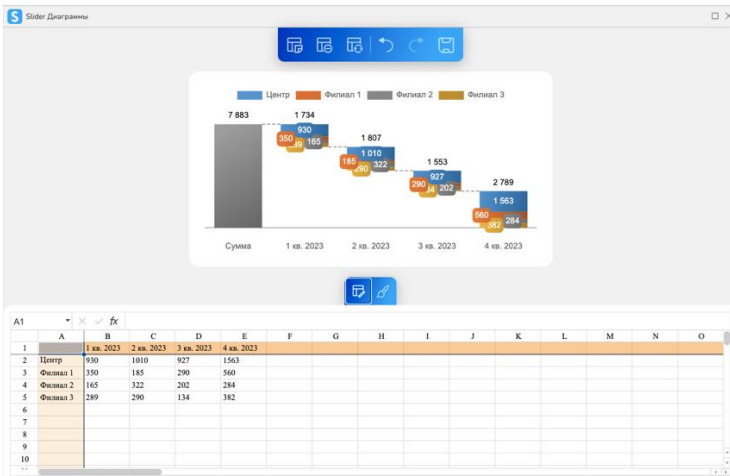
S Slider Диаграммы

Центр Филиал 1 Филиал 2 Филиал 3

7 883

1 734
930
350
289
165

1 807
1 010
185
290
322

1 553
927
290
134
202

2 789
1 563
560
382
284

Сумма 1 кв. 2023 2 кв. 2023 3 кв. 2023 4 кв. 2023

A1 fx

| | A | B | C | D | E | F | G | H | I | J | K | L | M | N | O |
|---|---|---|---|---|---|---|---|---|---|---|---|---|---|---|---|
| 1 | | 1 кв. 2023 | 2 кв. 2023 | 3 кв. 2023 | 4 кв. 2023 | | | | | | | | | | |
| 2 | Центр | 930 | 1010 | 927 | 1563 | | | | | | | | | | |
| 3 | Филиал 1 | 350 | 185 | 290 | 560 | | | | | | | | | | |
| 4 | Филиал 2 | 165 | 322 | 202 | 284 | | | | | | | | | | |
| 5 | Филиал 3 | 289 | 290 | 134 | 382 | | | | | | | | | | |
| 6 | | | | | | | | | | | | | | | |
| 7 | | | | | | | | | | | | | | | |
| 8 | | | | | | | | | | | | | | | |
| 9 | | | | | | | | | | | | | | | |
| 10 | | | | | | | | | | | | | | | |